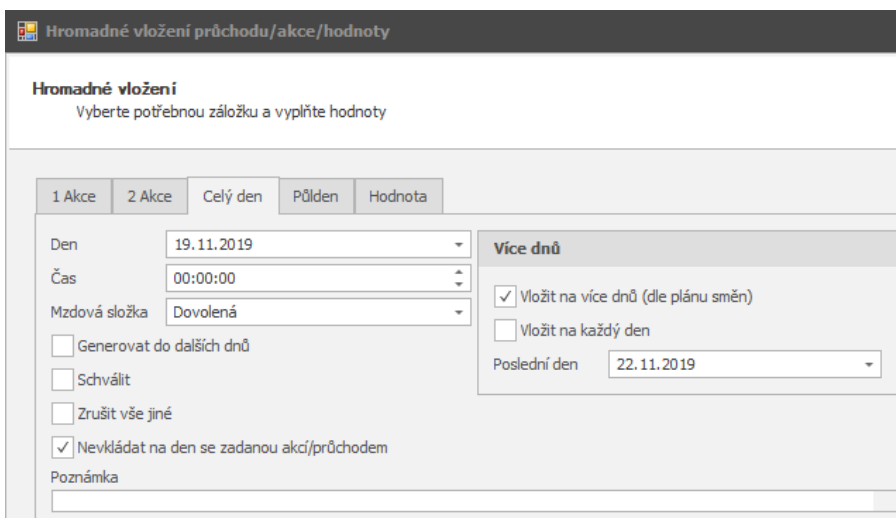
Hromadné vložení průchodu/akce/hodnoty

Hromadné vložení
Vyberte potřebnou záložku a vyplňte hodnoty

1 Akce | 2 Akce | Celý den | Půlden | Hodnota

Den 19.11.2019
Čas 00:00:00
Mzdová složka Dovolená
Generovat do dalších dnů
Schválit
Zrušit vše jiné
✓ Nevkládat na den se zadanou akcí/průchodem
Poznámka

Více dnů
✓ Vložit na více dnů (dle plánu směn)
Vložit na každý den
Poslední den 22.11.2019